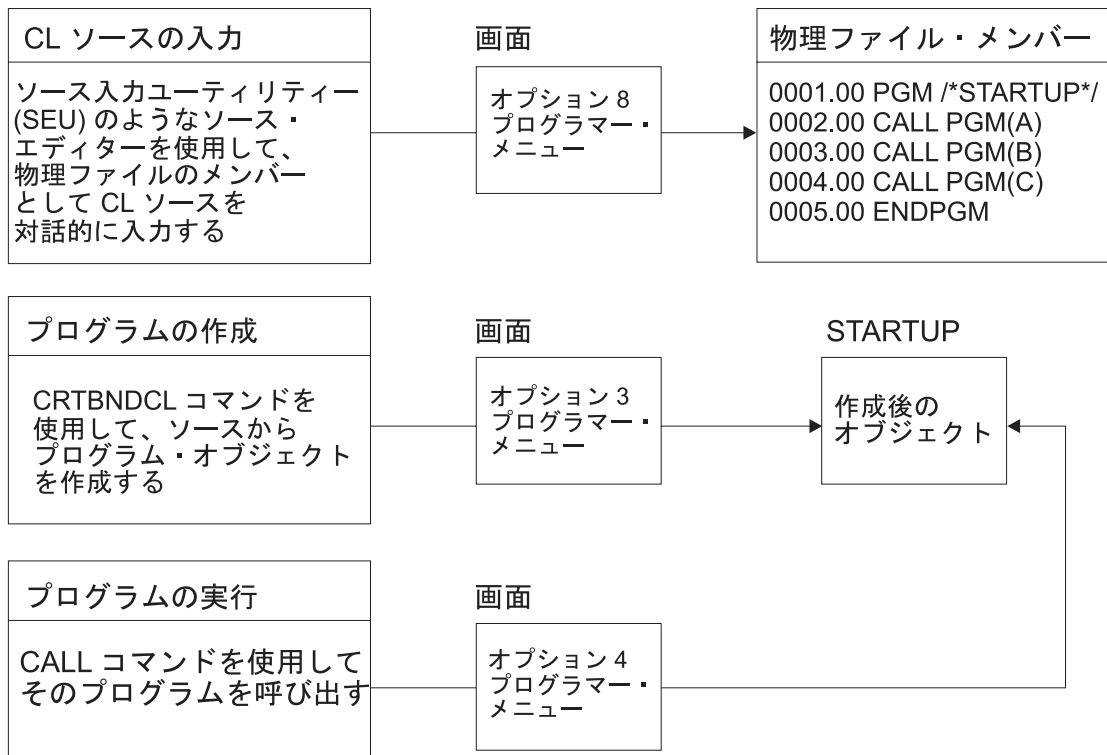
CL ソースの入力

ソース入力ユーティリティー (SEU) のようなソース・エディターを使用して、物理ファイルのメンバーとして CL ソースを対話的に入力する

画面

オプション 8
プログラマー・メニュー

物理ファイル・メンバー

0001.00 PGM /*STARTUP*/
0002.00 CALL PGM(A)
0003.00 CALL PGM(B)
0004.00 CALL PGM(C)
0005.00 ENDPGM

プログラムの作成

CRTBNDCL コマンドを使用して、ソースからプログラム・オブジェクトを作成する

画面

オプション 3
プログラマー・メニュー

STARTUP

作成後のオブジェクト

プログラムの実行

CALL コマンドを使用してそのプログラムを呼び出す

画面

オプション 4
プログラマー・メニュー